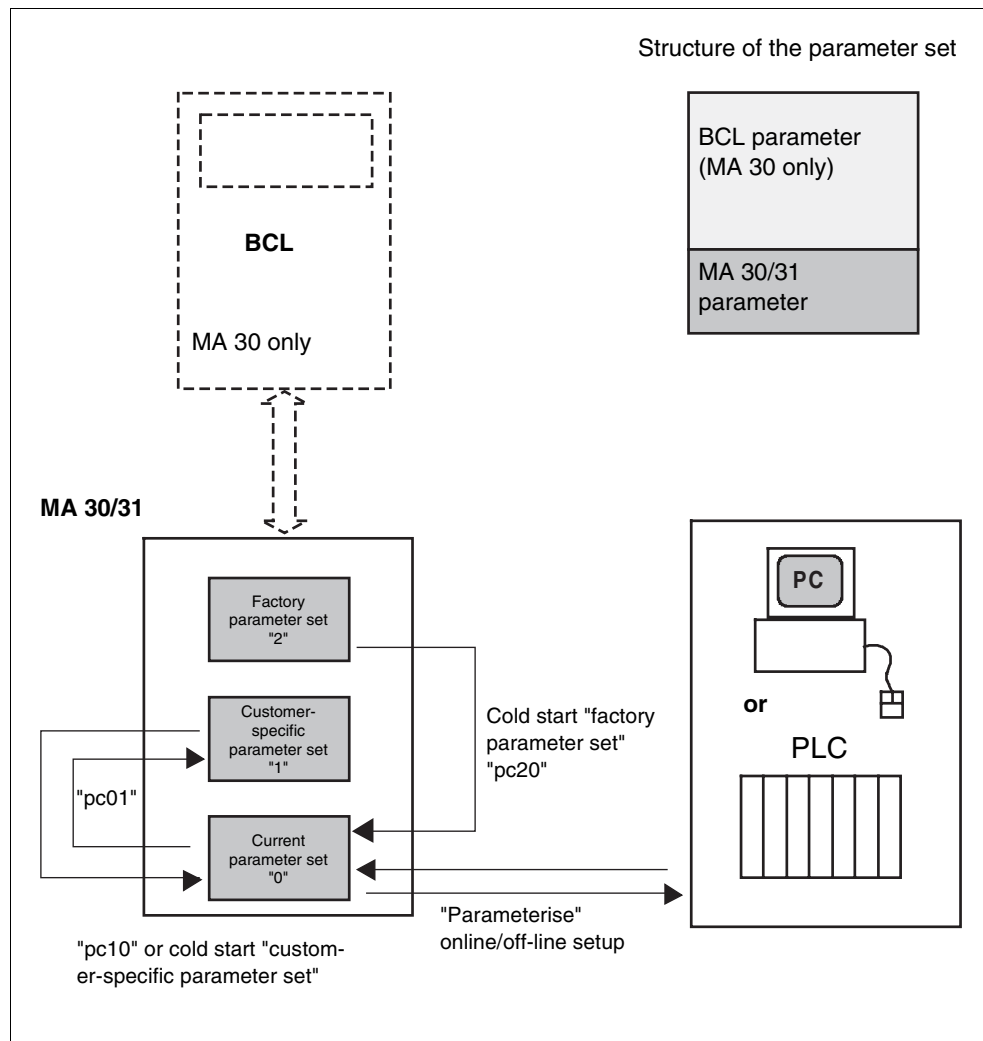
Structure of the parameter set

BCL parameter (MA 30 only)

MA 30/31 parameter

BCL

MA 30 only

MA 30/31

Factory parameter set "2"

Customer-specific parameter set "1"

Current parameter set "0"

"pc01"

Cold start "factory parameter set" "pc20"

PC

or

PLC

"Parameterise" online/off-line setup

"pc10" or cold start "customer-specific parameter set"